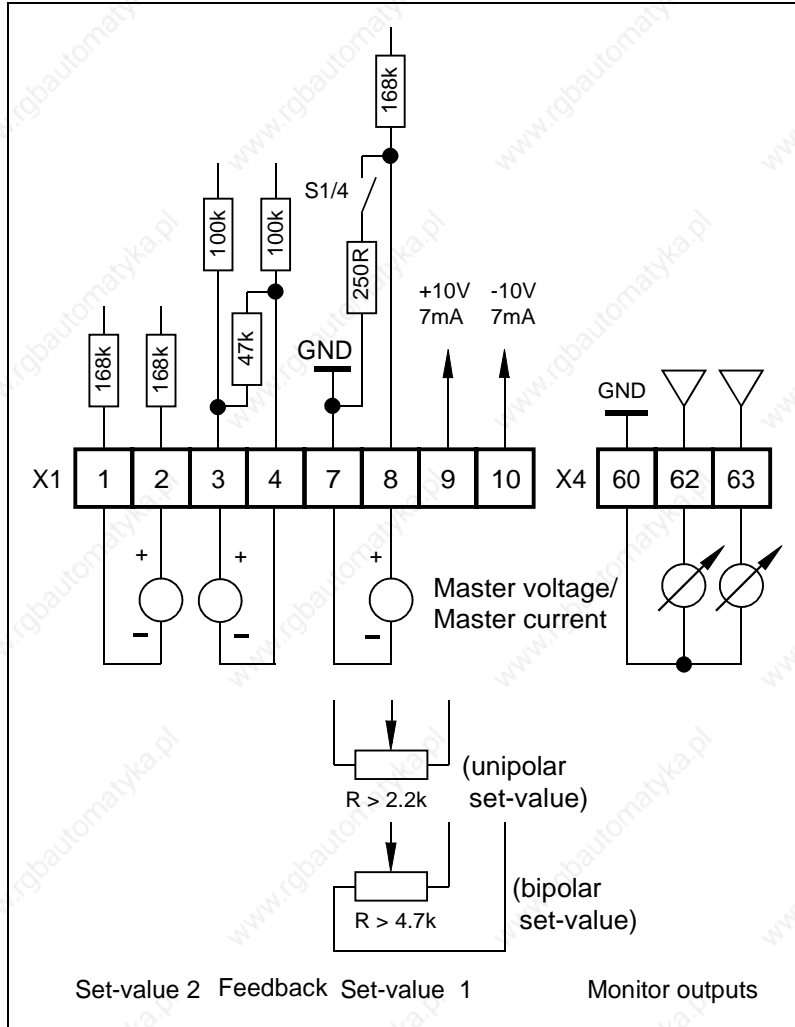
168k

S1/4

100k

100k

250R

47k

+10V 7mA

-10V 7mA

168k

168k

GND

GND

X1

| 1 | 2 | 3 | 4 | 7 | 8 | 9 | 10 |
|---|---|---|---|---|---|---|---|

X4

| 60 | 62 | 63 |
|---|---|---|

+

+

+

Master voltage/ Master current

(unipolar set-value)

R > 2.2k

(bipolar set-value)

R > 4.7k

Set-value 2 Feedback Set-value 1

Monitor outputs

www.rgbautomatyka.pl